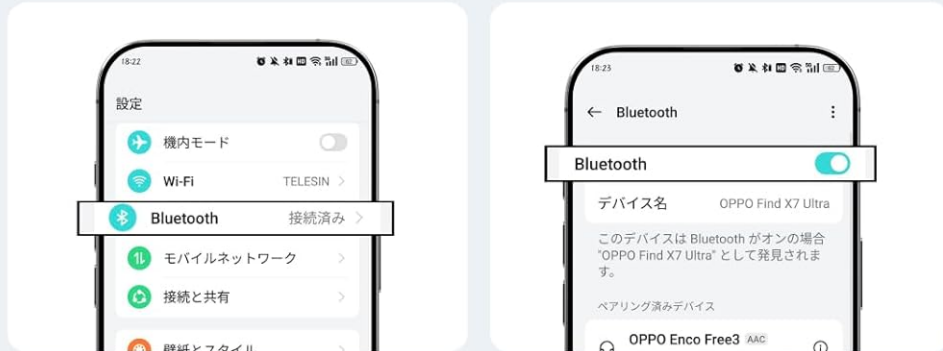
18:22

設定

機内モード

Wi-Fi TELESIN

Bluetooth 接続済み

モバイルネットワーク

接続と共有

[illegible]

18:23

Bluetooth

Bluetooth

デバイス名 OPPO Find X7 Ultra

このデバイスは Bluetooth がオンの場合 "OPPO Find X7 Ultra" として発見されます。

ペアリング済みデバイス

OPPO Enco Free3 AAC